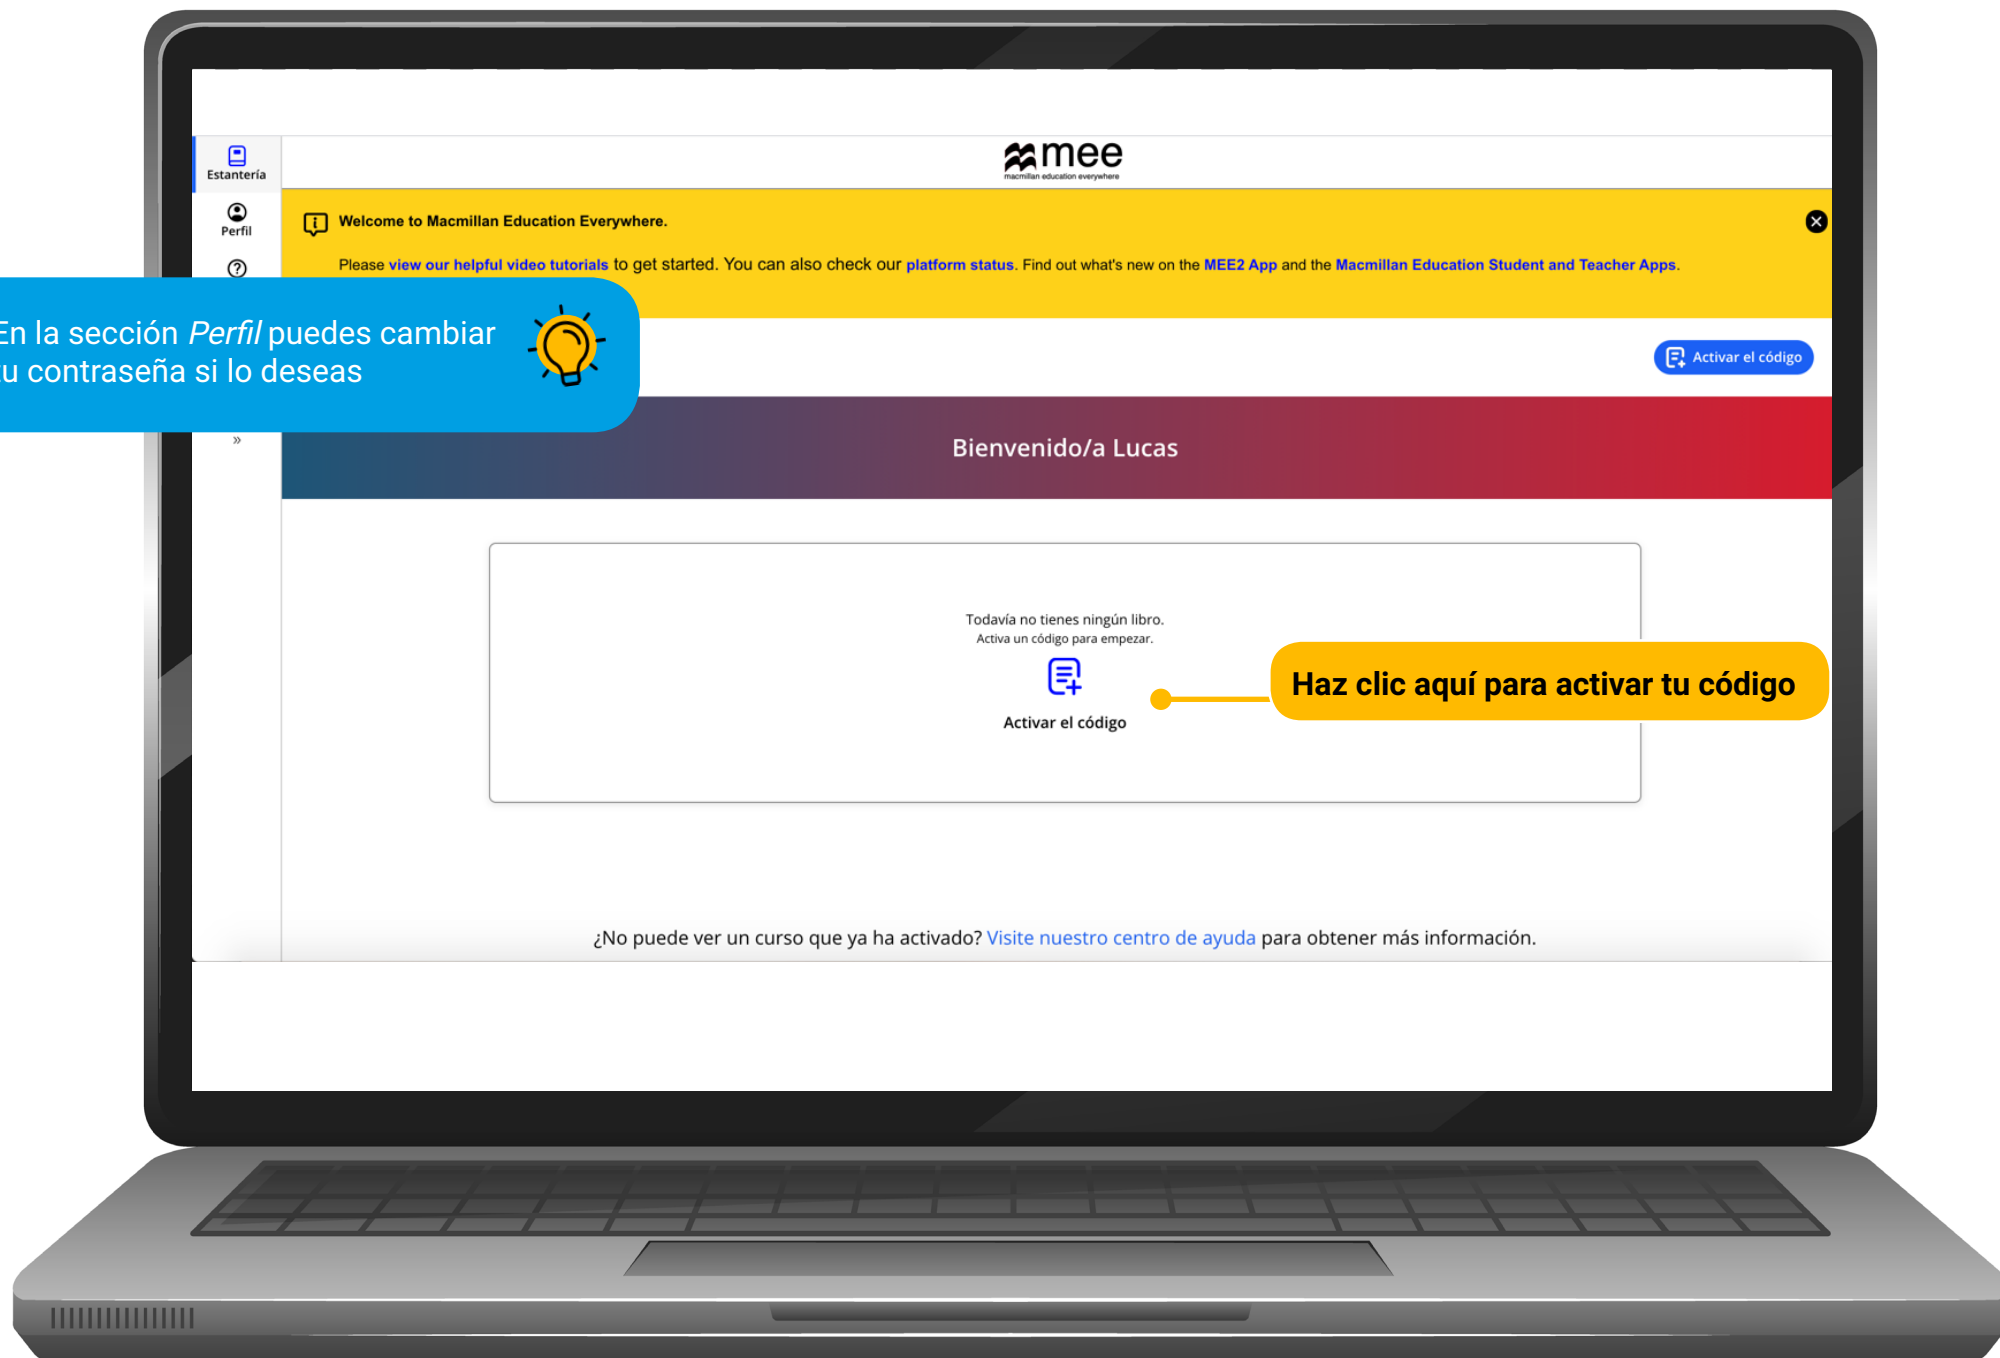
Estantería

Perfil

?

»

mee
macmillan education everywhere

Welcome to Macmillan Education Everywhere.

Please view our helpful video tutorials to get started. You can also check our platform status. Find out what's new on the MEE2 App and the Macmillan Education Student and Teacher Apps.

En la sección *Perfil* puedes cambiar u contraseña si lo deseas

Activar el código

Bienvenido/a Lucas

Todavía no tienes ningún libro.
Activa un código para empezar.

Activar el código

Haz clic aquí para activar tu código

¿No puede ver un curso que ya ha activado? Visite nuestro centro de ayuda para obtener más información.